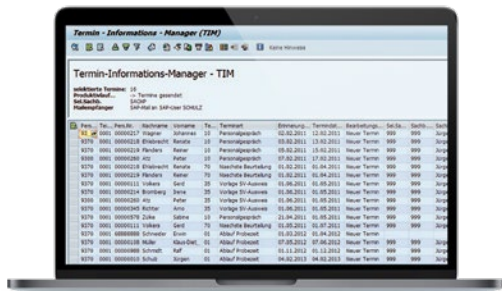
Termin - Informations - Manager (TIM)

Keine Hinweise

Termin-Informations-Manager - TIM

selektierte Termine: 16
Produktstatus: --> Termine gesendet
Sel.Sachb.: SAGNP
Mailempfänger: SAP-Mail an SAP-User SCHULZ

| Pers... | Te... | Pers.Nr. | Nachname | Vorname | Te... | Terminart | Erinnerung... | Termindat... | Bearbeitung... | Se.Sa... | Sachb... | Sachb... |
|---|---|---|---|---|---|---|---|---|---|---|---|---|
| 9370 | 0001 | 00000217 | Wagner | Johannes | 10 | Personalgespräch | 02.02.2011 | 12.02.2011 | Neuer Termin | 999 | 999 | Jürge |
| 9370 | 0001 | 00000218 | Ehlebrecht | Renata | 10 | Personalgespräch | 03.02.2011 | 13.02.2011 | Neuer Termin | 999 | 999 | Jürge |
| 9370 | 0001 | 00000219 | Flenders | Reiner | 10 | Personalgespräch | 05.02.2011 | 15.02.2011 | Neuer Termin | 999 | 999 | Jürge |
| 9360 | 0001 | 00000280 | Atz | Peter | 10 | Personalgespräch | 07.02.2011 | 17.02.2011 | Neuer Termin | 999 | 999 | Jürge |
| 9370 | 0001 | 00000218 | Ehlebrecht | Renata | 70 | Naechste Beurteilung | 01.02.2011 | 01.04.2011 | Neuer Termin | 999 | 999 | Jürge |
| 9370 | 0001 | 00000219 | Flenders | Reiner | 70 | Naechste Beurteilung | 01.02.2011 | 01.04.2011 | Neuer Termin | 999 | 999 | Jürge |
| 9370 | 0001 | 00000111 | Volkers | Gerd | 35 | Vorlage SV-Ausweis | 01.06.2011 | 01.05.2011 | Neuer Termin | 999 | 999 | Jürge |
| 9370 | 0001 | 00000218 | Ehlebrecht | Renata | 35 | Vorlage SV-Ausweis | 01.06.2011 | 01.05.2011 | Neuer Termin | 999 | 999 | Jürge |
| 9360 | 0001 | 00000280 | Atz | Peter | 35 | Vorlage SV-Ausweis | 01.06.2011 | 01.05.2011 | Neuer Termin | 999 | 999 | Jürge |
| 9370 | 0001 | 00000345 | Richter | Arno | 35 | Vorlage SV-Ausweis | 01.06.2011 | 01.05.2011 | Neuer Termin | 999 | 999 | Jürge |
| 9370 | 0001 | 00000578 | Zülke | Sabine | 10 | Personalgespräch | 21.04.2011 | 01.05.2011 | Neuer Termin | 999 | 999 | Jürge |
| 9370 | 0001 | 00000111 | Volkers | Gerd | 70 | Naechste Beurteilung | 01.05.2011 | 01.07.2011 | Neuer Termin | 999 | 999 | Jürge |
| 9370 | 0001 | 00000000 | Schneider | Erwin | 01 | Ablauf Probezeit | 21.06.2012 | 01.07.2012 | Neuer Termin | 999 | 999 | Jürge |
| 9370 | 0001 | 00000108 | Müller | Klaus-Diet. | 01 | Ablauf Probezeit | 07.05.2012 | 07.06.2012 | Neuer Termin | 999 | 999 | Jürge |
| 9370 | 0001 | 00000000 | Schmidt | Ralf | 01 | Ablauf Probezeit | 03.11.2012 | 03.12.2012 | Neuer Termin | 999 | 999 | Jürge |
| 9370 | 0001 | 00000010 | Schulz | Jürgen | 01 | Ablauf Probezeit | 04.02.2013 | 04.03.2013 | Neuer Termin | 999 | 999 | Jürge |